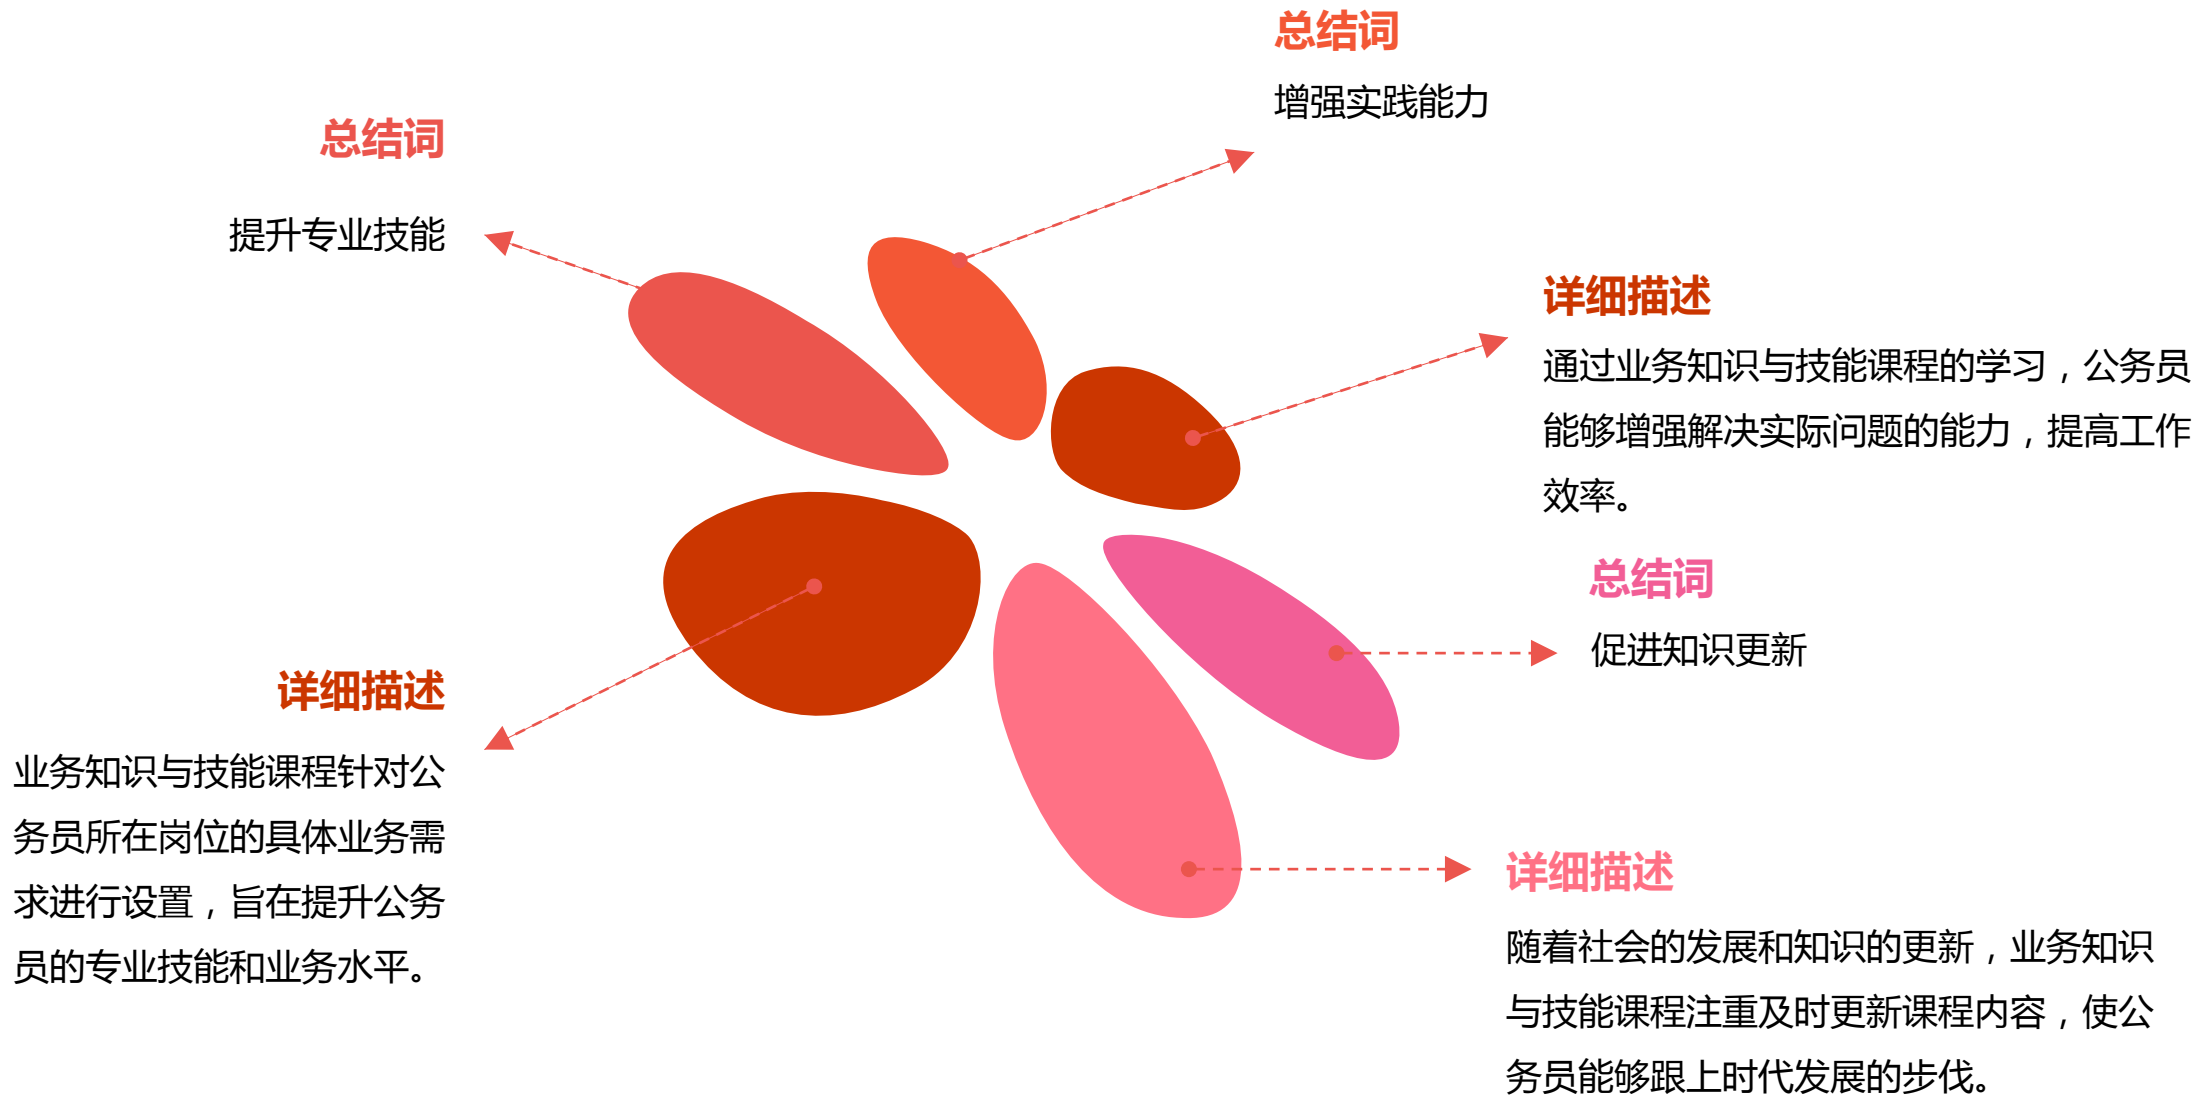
总结词

增强实践能力

总结词

提升专业技能

详细描述

通过业务知识与技能课程的学习，公务员能够增强解决实际问题的能力，提高工作效率。

总结词

促进知识更新

详细描述

业务知识与技能课程针对公务员所在岗位的具体业务需求进行设置，旨在提升公务员的专业技能和业务水平。

详细描述

随着社会的发展和知识的更新，业务知识与技能课程注重及时更新课程内容，使公务员能够跟上时代发展的步伐。